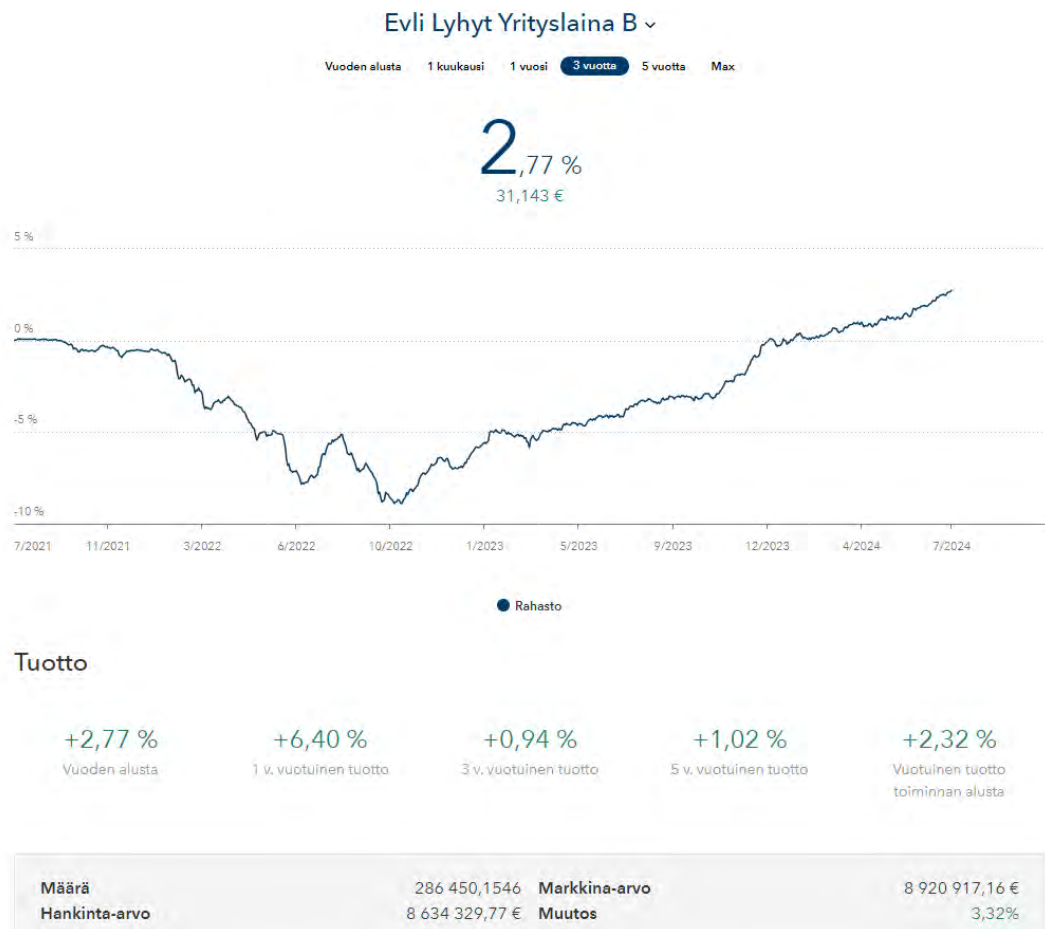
Evli Lyhyt Yrityslaina B ⌄

Vuoden alusta 1 kuukausi 1 vuosi 3 vuotta 5 vuotta Max

2,77 %
31,143 €

5 %
0 %
-5 %
-10 %

7/2021 11/2021 3/2022 6/2022 10/2022 1/2023 5/2023 9/2023 12/2023 4/2024 7/2024

Rahasto

Tuotto

+2,77 %
Vuoden alusta

+6,40 %
1 v. vuotuinen tuotto

+0,94 %
3 v. vuotuinen tuotto

+1,02 %
5 v. vuotuinen tuotto

+2,32 %
Vuotuinen tuotto toiminnan alusta

| Määrä | 286 450,1546 | Markkina-arvo | 8 920 917,16 € |
|---|---|---|---|
| Hankinta-arvo | 8 634 329,77 € | Muutos | 3,32% |